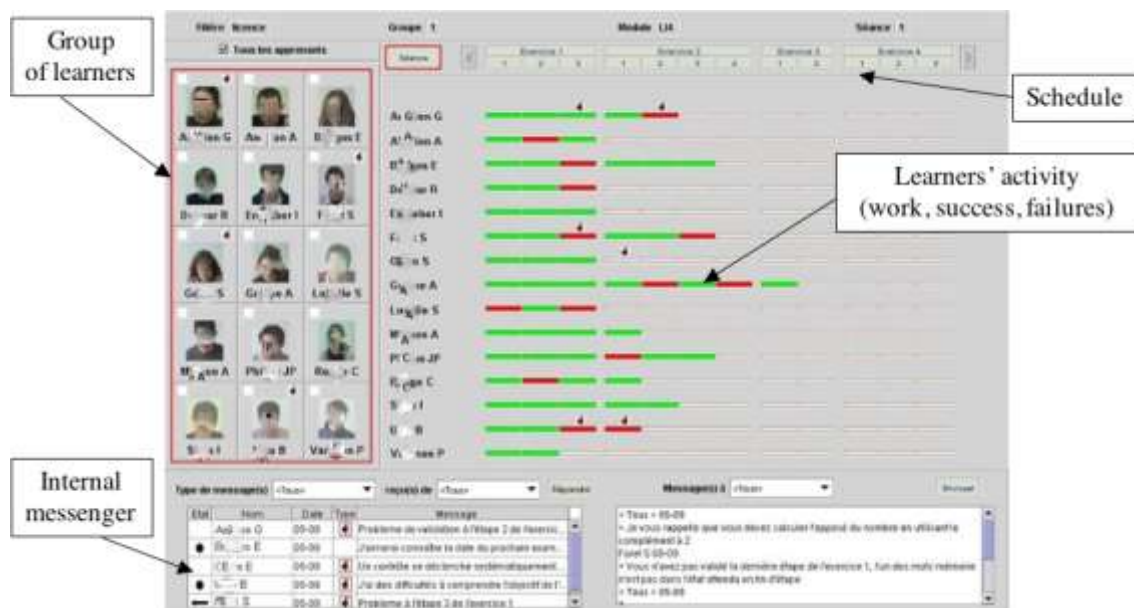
Group of learners

Schedule

Learners' activity (work, success, failures)

Internal messenger

Filière licence

Groupe 1

Module LI4

Séance 1

☑ Tous les apprenants

Séance

Exercice 1
1 2 3

Exercice 2
1 2 3 4

Exercice 3
1 2

Exercice 4
1 2 3

A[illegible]ien G
A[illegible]ien A
B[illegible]ps E
D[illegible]er R
En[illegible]ber I
F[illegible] S
G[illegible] S
Gr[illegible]e A
La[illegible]le S
M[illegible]ssen A
Ph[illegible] JP
Re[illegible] C
S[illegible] I
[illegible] B
Va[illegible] P

Type de message(s) <Tous>
Reçu(s) de <Tous>
Répondre
Message(s) à <Tous>
Envoyer

| Etat | Nom | Date | Type | Message |
|---|---|---|---|---|
| | Au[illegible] G | 09-09 | | Problème de validation à l'étape 2 de l'exercic... |
| | B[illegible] E | 09-09 | | J'aimerais connaître la date du prochain exam... |
| | CE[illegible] E | 09-09 | | Un corbeille se déclenche systématiquement... |
| | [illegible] B | 09-09 | | J'ai des difficultés à comprendre l'objectif de l'... |
| | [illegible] S | 09-09 | | Problème à l'étape 2 de l'exercice 1 |

> Tous > 09-09
> Je vous rappelle que vous devez calculer l'opposé du nombre en utilisant le complément à 2
Furet S 09-09
> Vous n'avez pas validé la dernière étape de l'exercice 1, l'un des mots nommés n'est pas dans l'état attendu en fin d'étape
> Tous > 09-09